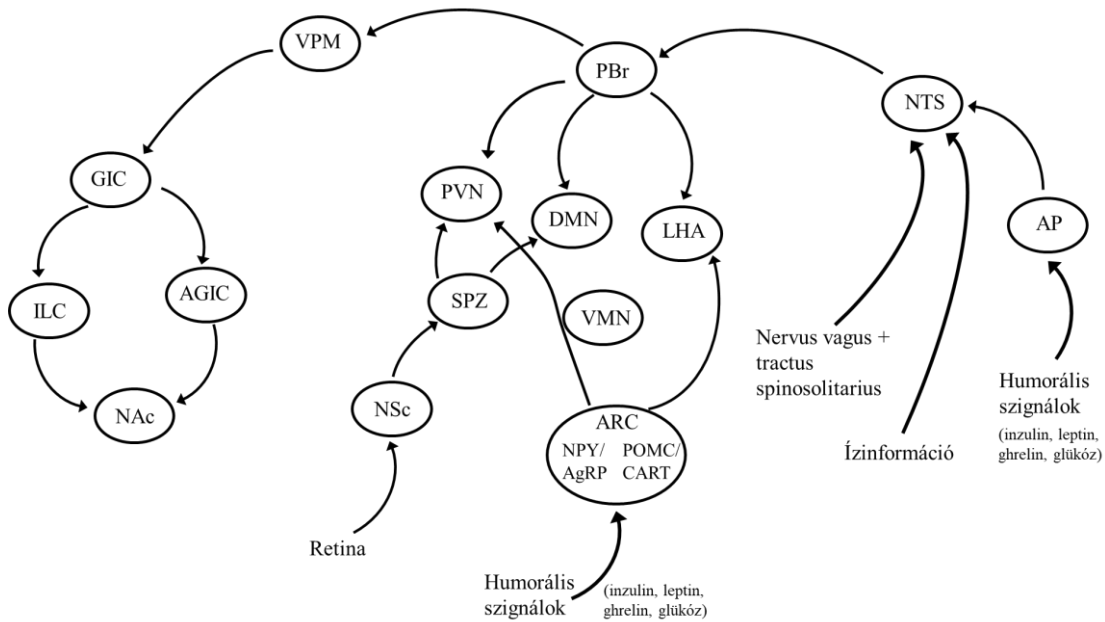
VPM

PBr

NTS

GIC

PVN

DMN

LHA

AP

ILC

AGIC

SPZ

VMN

NAc

NSc

ARC
NPY/ AgRP
POMC/ CART

Nervus vagus + tractus spinosolitarius

Ízinformáció

Humorális szignálok (inzulin, leptin, ghrelin, glükóz)

Retina

Humorális szignálok (inzulin, leptin, ghrelin, glükóz)